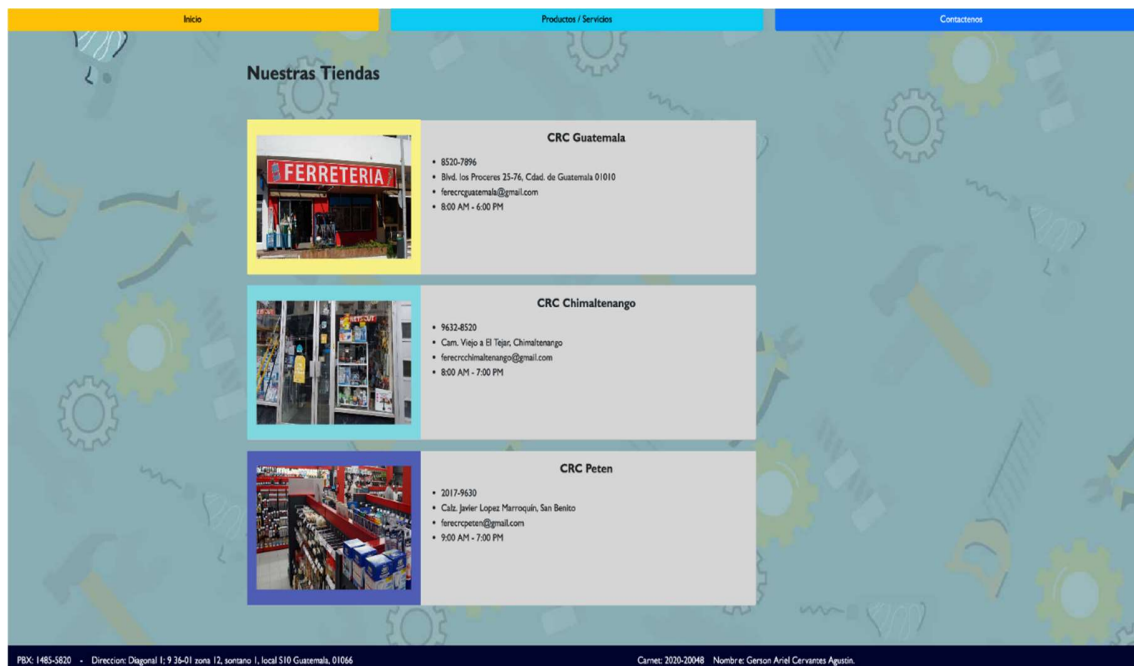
Inicio
Productos / Servicios
Contactenos

Nuestras Tiendas

FERRETERIA

CRC Guatemala
- 8520-7896
- Blvd. los Proceres 25-76, Cdad. de Guatemala 01010
- ferecrcguatemala@gmail.com
- 8:00 AM - 6:00 PM

CRC Chimaltenango
- 9632-8520
- Cam. Viejo a El Tejar, Chimaltenango
- ferecrcchimaltenango@gmail.com
- 8:00 AM - 7:00 PM

CRC Peten
- 2017-9630
- Calz. Javier Lopez Marroquin, San Benito
- ferecrcpeten@gmail.com
- 9:00 AM - 7:00 PM

PBX: 1485-5820 - Direccion: Diagonal 1; 9 36-01 zona 12, sontano 1, local 510 Guatemala, 01066
Carnet: 2020-20048 Nombre: Gerson Ariel Cervantes Agustin.